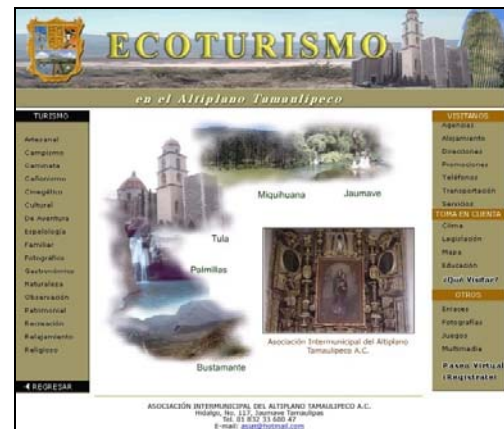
ECOTURISMO

en el Altiplano Tamaulipeco

TURISMO

Amoranal
Campismo
Caminata
Cañonismo
Cinegético
Cultural
De Aventura
Espeleología
Familiar
Fotográfico
Gastronómico
Naturaleza
Observación
Patrimonial
Recreación
Relajamiento
Religioso

◄ REGRESAR

Miquihuana

Jaumave

Tula

Palmillas

Bustamante

Asociación Intermunicipal del Altiplano Tamaulipeco A.C.

VISITANOS
Agencias
Alojamiento
Direcciones
Promociones
Teléfonos
Transportación
Servicios

TOMA EN CUENTA
Clima
Legislación
Mapa
Educación
¿Qué Visitar?

OTROS
Enlaces
Fotografías
Juegos
Multimedia

Paseo Virtual
¡Registrate!

ASOCIACIÓN INTERMUNICIPAL DEL ALTIPLANO TAMAULIPECO A.C.
Hidalgo, No. 117, Jaumave Tamaulipas
Tel. 01 832 33 600 47
E-mail: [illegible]@hotmail.com